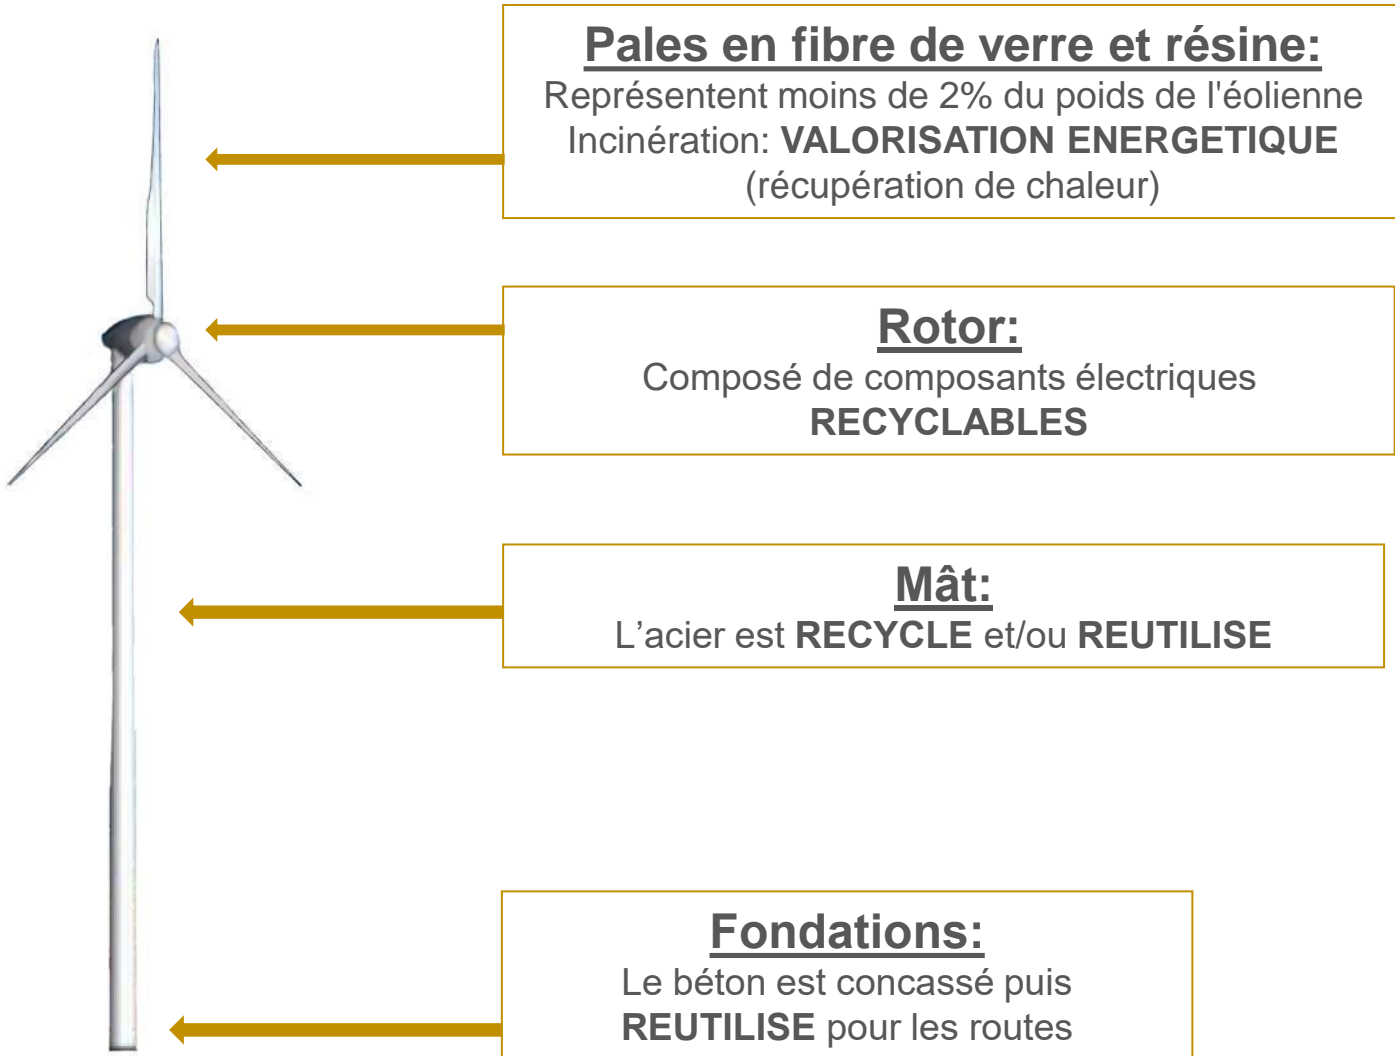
Pales en fibre de verre et résine:
Représentent moins de 2% du poids de l'éolienne
Incinération: VALORISATION ENERGETIQUE
(récupération de chaleur)

Rotor:
Composé de composants électriques
RECYCLABLES

Mât:
L’acier est RECYCLE et/ou REUTILISE

Fondations:
Le béton est concassé puis
REUTILISE pour les routes